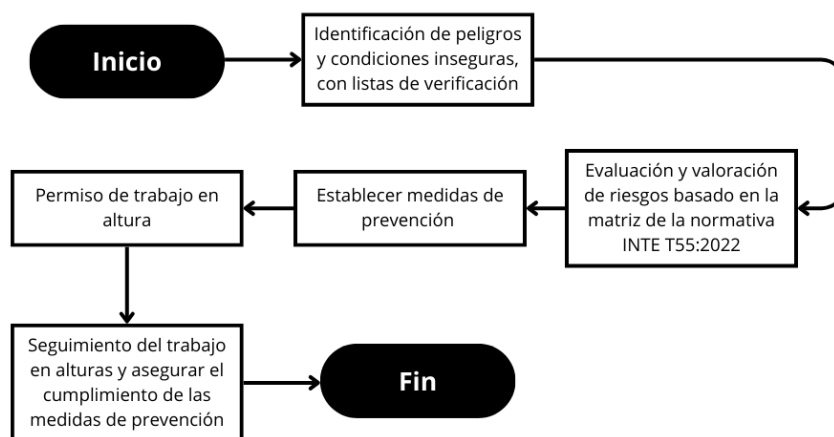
Inicio

Identificación de peligros y condiciones inseguras, con listas de verificación

Evaluación y valoración de riesgos basado en la matriz de la normativa INTE T55:2022

Establecer medidas de prevención

Permiso de trabajo en altura

Seguimiento del trabajo en alturas y asegurar el cumplimiento de las medidas de prevención

Fin